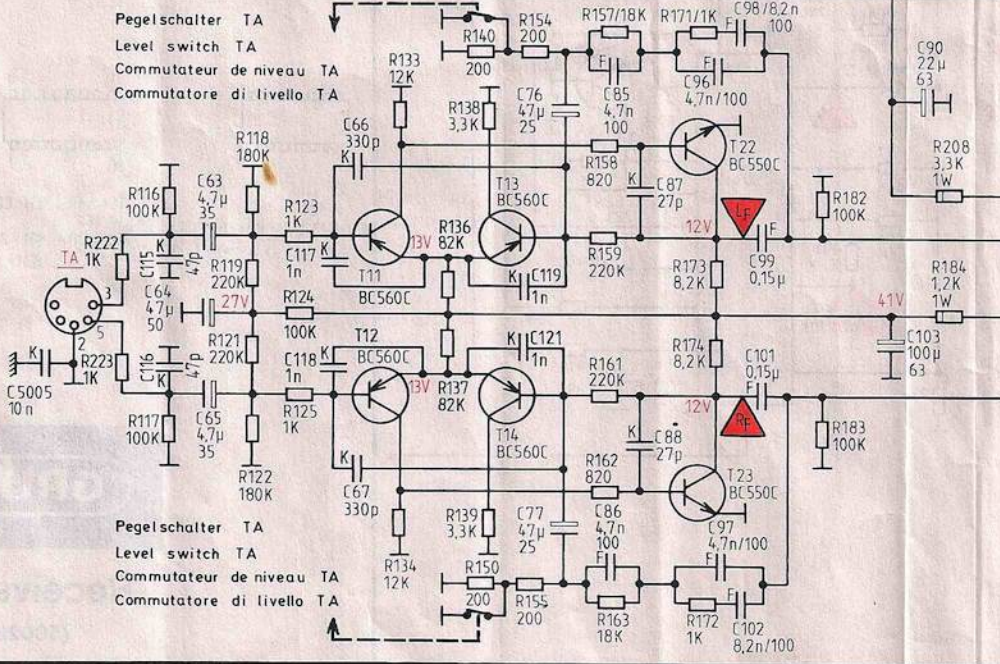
Pegelschalter TA
Level switch TA
Commutateur de niveau TA
Commutatore di livello TA

R140
200
R154
200
R157/18K
R171/1K
C98/8,2n
100
C90
22μ
63
C85
4,7n
100
C96
4,7n/100
R133
12K
R138
3,3K
C76
47μ
25
C66
330p
R118
180K
R158
820
T22
BC550C
R208
3,3K
1W
R116
100K
C63
4,7μ
35
R123
1K
T13
BC560C
C87
27p
R182
100K
R222
1K
TA
C115
47p
C117
1n
13V
R136
82K
R159
220K
12V
LF
C99
0,15μ
R119
220K
T11
BC560C
C119
1n
R173
8,2K
R184
1,2K
1W
3
C64
47μ
50
27V
R124
100K
41V
5
2
R121
220K
C121
1n
R174
8,2K
C103
100μ
63
T12
BC560C
C101
0,15μ
R223
1K
C116
47p
C118
1n
13V
R137
82K
R161
220K
12V
C5005
10n
C65
4,7μ
35
R125
1K
T14
BC560C
C88
27p
RE
R183
100K
R117
100K
R122
180K
R162
820
C67
330p
T23
BC550C
R139
3,3K
C77
47μ
25
C86
4,7n
100
C97
4,7n/100
R134
12K
R150
200
R155
200
R163
18K
R172
1K
C102
8,2n/100

Pegelschalter TA
Level switch TA
Commutateur de niveau TA
Commutatore di livello TA